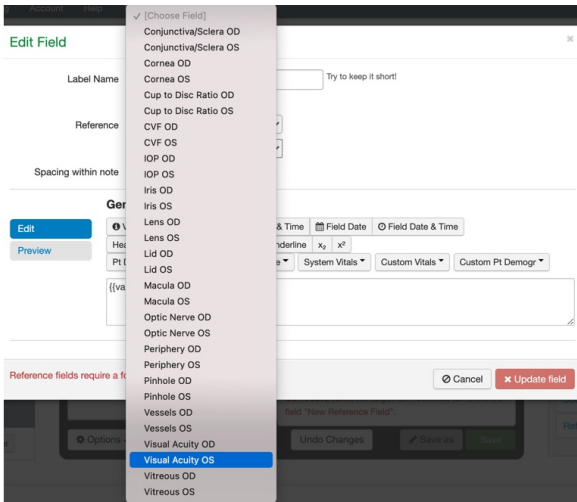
Account Help

Edit Field

×

Label Name

Try to keep it short!

Reference

Spacing within note

Ger

Edit

Preview

& Time

Field Date

Field Date & Time

Hea

nderline

$x_2$

$x^2$

Pt D

e

System Vitals

Custom Vitals

Custom Pt Demogr

{{va

Reference fields require a fo

Cancel

Update field

field "New Reference Field".

Options

Undo Changes

Save as

Save

Re

✓ [Choose Field]
Conjunctiva/Sclera OD
Conjunctiva/Sclera OS
Cornea OD
Cornea OS
Cup to Disc Ratio OD
Cup to Disc Ratio OS
CVF OD
CVF OS
IOP OD
IOP OS
Iris OD
Iris OS
Lens OD
Lens OS
Lid OD
Lid OS
Macula OD
Macula OS
Optic Nerve OD
Optic Nerve OS
Periphery OD
Periphery OS
Pinhole OD
Pinhole OS
Vessels OD
Vessels OS
Visual Acuity OD
Visual Acuity OS
Vitreous OD
Vitreous OS